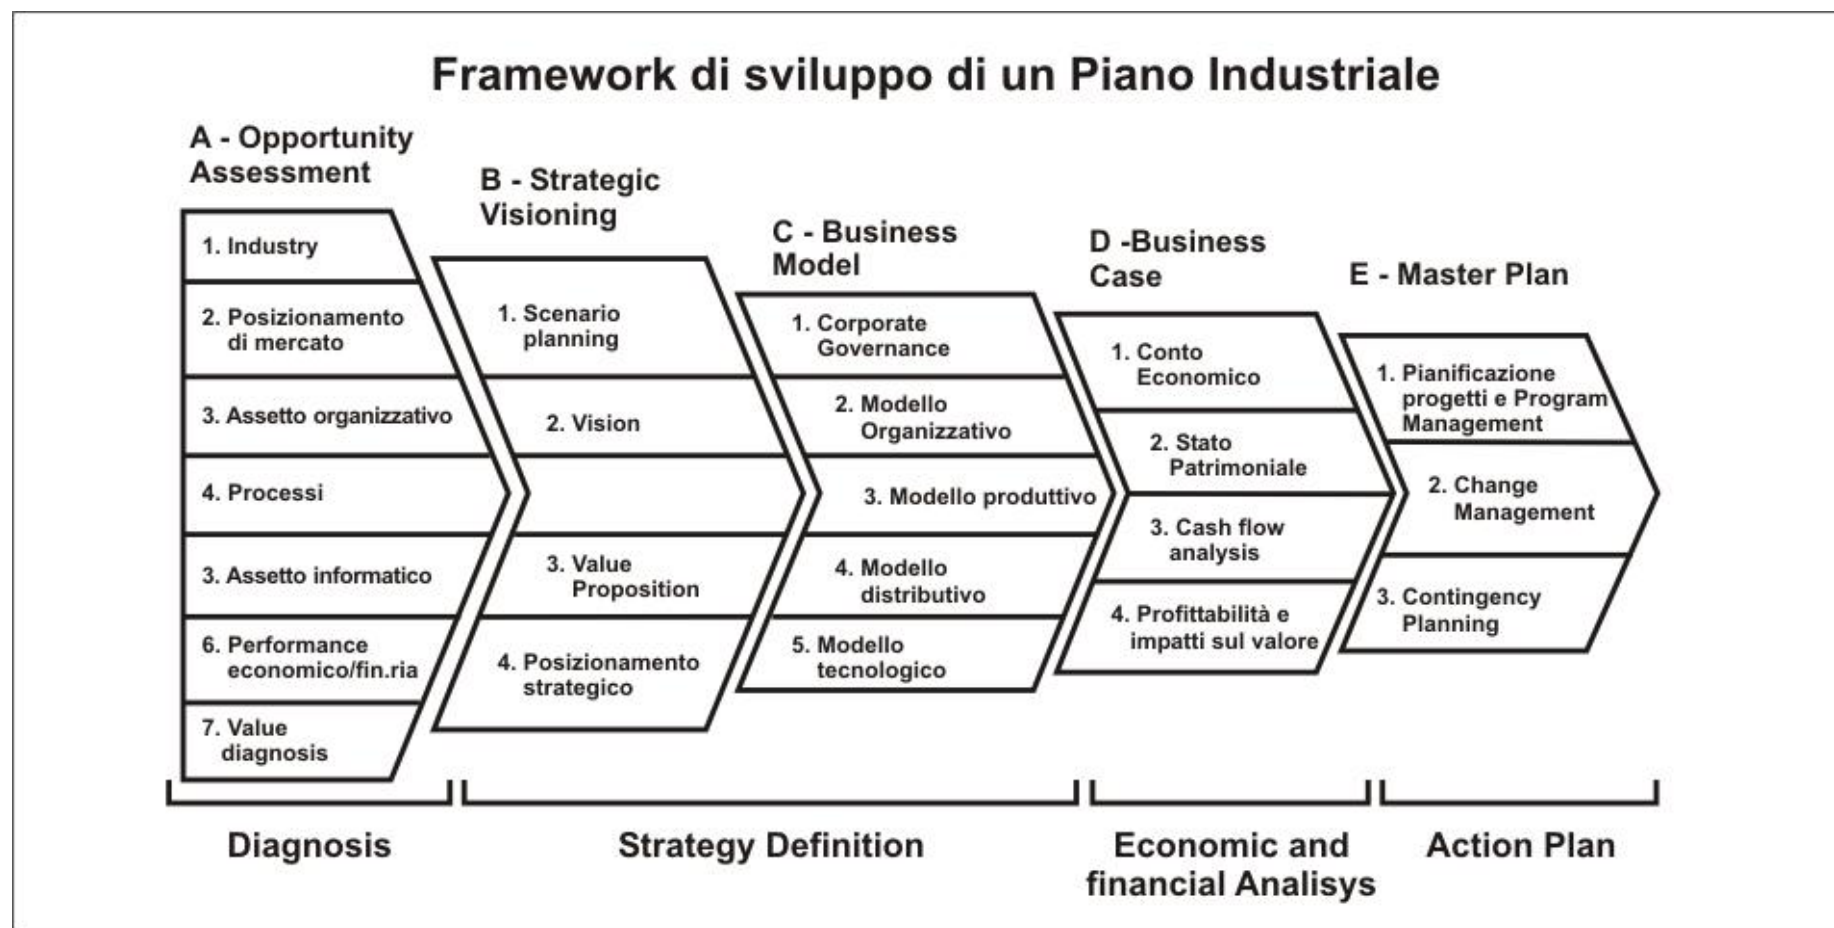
Framework di sviluppo di un Piano Industriale

A - Opportunity Assessment

1. Industry
2. Posizionamento di mercato
3. Assetto organizzativo
4. Processi
3. Assetto informatico
6. Performance economico/fin.ria
7. Value diagnosis

B - Strategic Visioning

1. Scenario planning
2. Vision
3. Value Proposition
4. Posizionamento strategico

C - Business Model

1. Corporate Governance
2. Modello Organizzativo
3. Modello produttivo
4. Modello distributivo
5. Modello tecnologico

D -Business Case

1. Conto Economico
2. Stato Patrimoniale
3. Cash flow analysis
4. Profittabilità e impatti sul valore

E - Master Plan

1. Pianificazione progetti e Program Management
2. Change Management
3. Contingency Planning

Diagnosis

Strategy Definition

Economic and financial Analisys

Action Plan